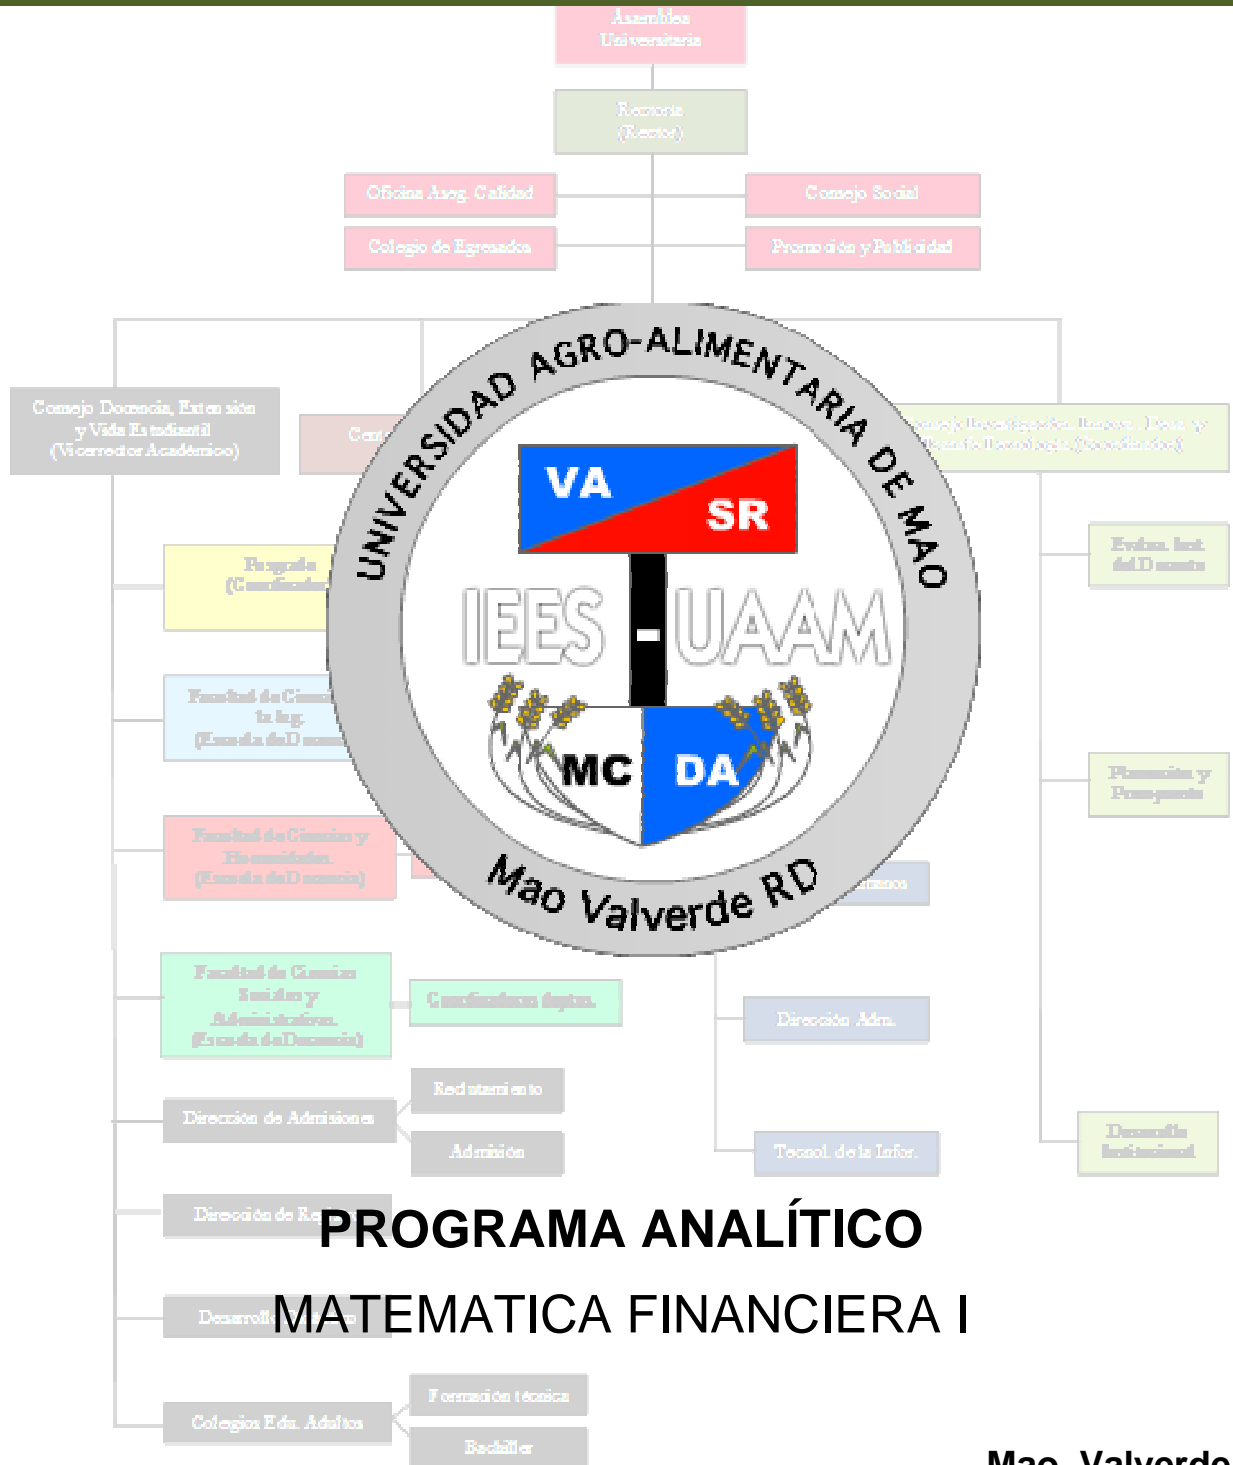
Asamblea Universitaria

Rectoría (Rector)

Oficina Aseg. Calidad

Consejo Social

Colegio de Egresados

Promoción y Publicidad

Consejo Docencia, Extensión y Vida Estudiantil (Vicerrector Académico)

UNIVERSIDAD AGRO-ALIMENTARIA DE MAO

VA

SR

IEES - UAAM

MC

DA

Mao Valverde RD

Posgrado (Coordinador)

Facultad de Ciencias de la Ing. (Escuela de Docencia)

Facultad de Ciencias y Humanidades. (Escuela de Docencia)

Evalua. Inst. del Docente

Planeación y Presupuesto

Facultad de Ciencias Sociales y Administrativas. (Escuela de Docencia)

Coordinadores deptos.

Dirección Adm.

Reclutamiento

Dirección de Admisiones

Admisión

Tecnol. de la Infor.

Desarrollo Institucional

PROGRAMA ANALÍTICO

MATEMATICA FINANCIERA I

Formación técnica

Colegios Edu. Adultos

Bachiller

Mao, Valverde